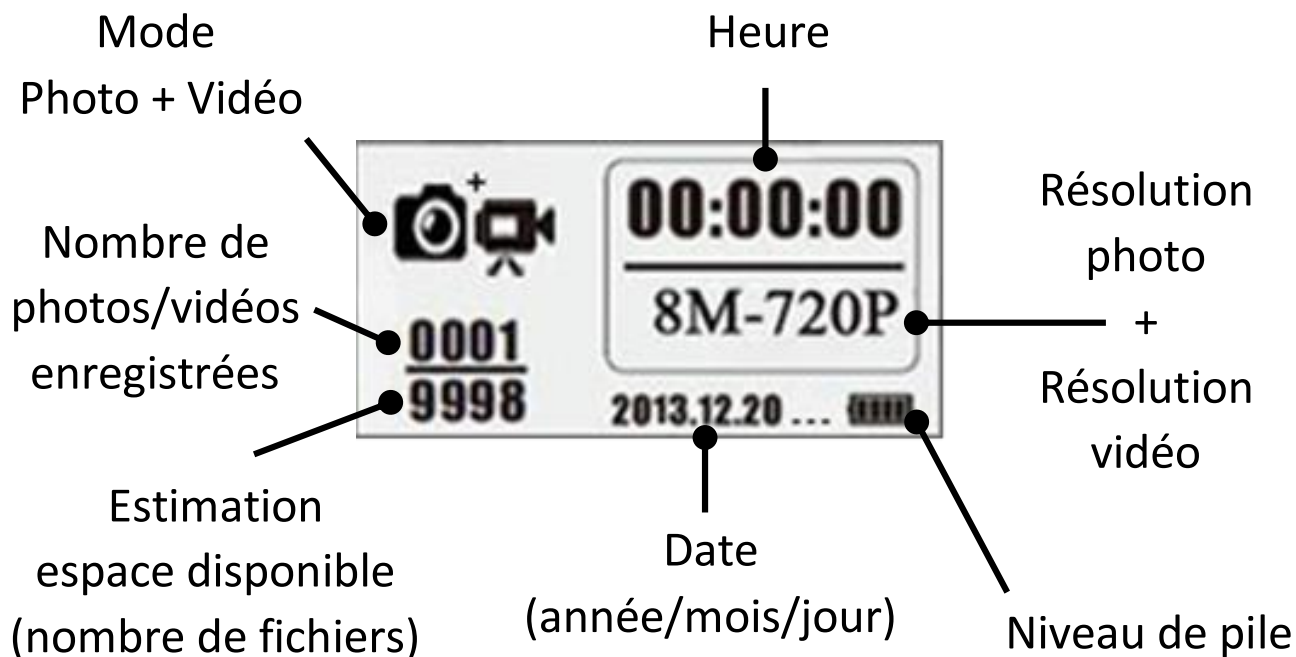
Mode
Photo + Vidéo

Heure

+

00:00:00

8M-720P

Résolution
photo
+
Résolution
vidéo

Nombre de
photos/vidéos
enregistrées

0001
9998

2013.12.20 ...

Estimation
espace disponible
(nombre de fichiers)

Date
(année/mois/jour)

Niveau de pile